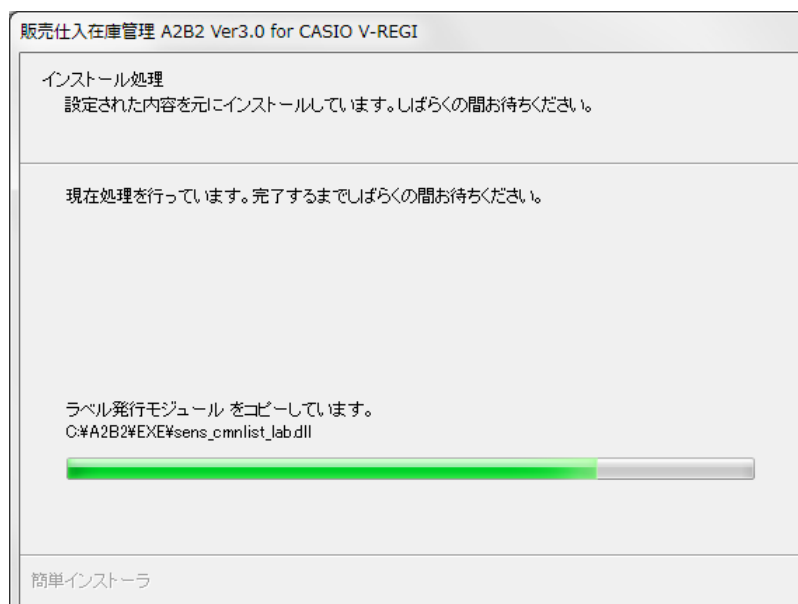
販売仕入在庫管理 A2B2 Ver3.0 for CASIO V-REGI

インストール処理
設定された内容を元にインストールしています。しばらくの間お待ちください。

現在処理を行っています。完了するまでしばらくの間お待ちください。

ラベル発行モジュール をコピーしています。
C:¥A2B2¥EXE¥sens_cmnlist_lab.dll

簡単インストーラ